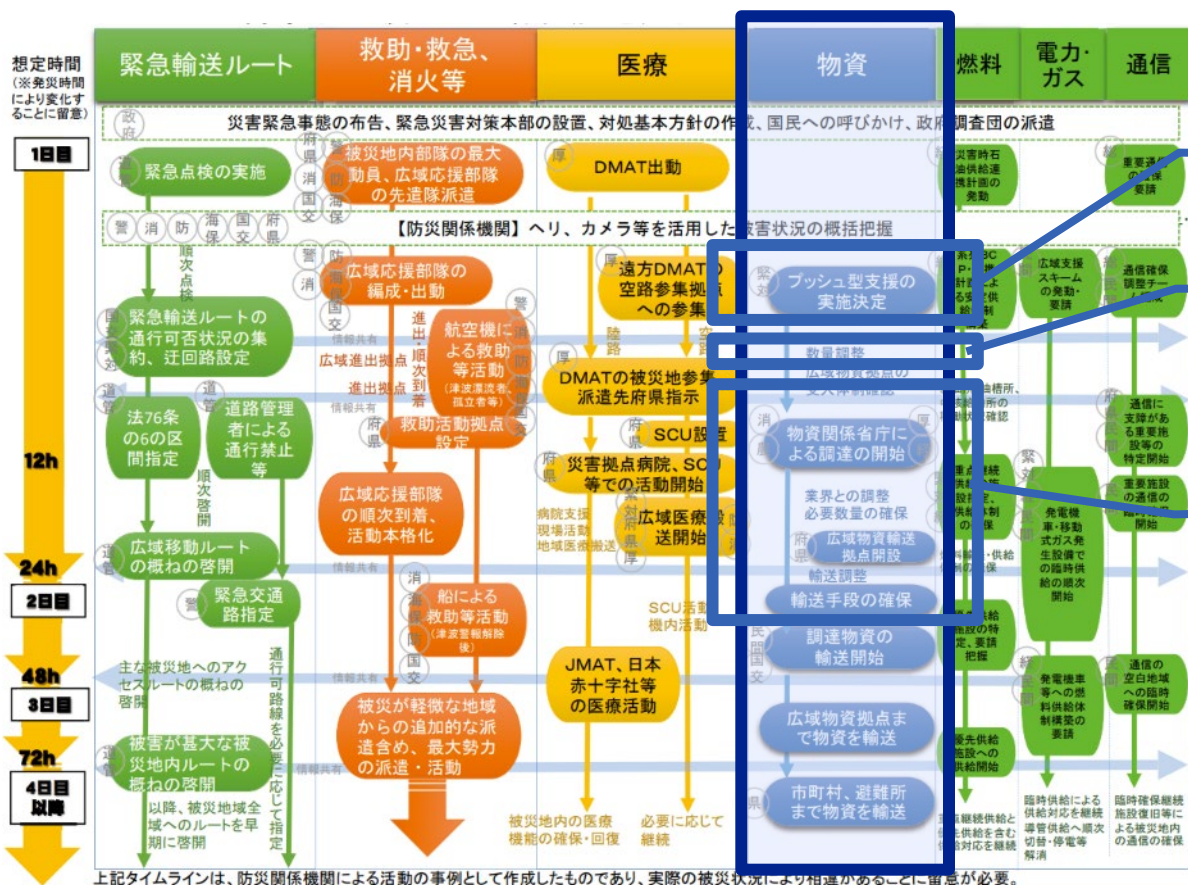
想定時間
(※発災時間により変化することに留意)

緊急輸送ルート
救助・救急、消火等
医療
物資
燃料
電力・ガス
通信

政府
災害緊急事態の布告、緊急災害対策本部の設置、対処基本方針の作成、国民への呼びかけ、政府調査団の派遣

1日目

道
緊急点検の実施
府県
消
防
国交
海保
被災地内部隊の最大動員、広域応援部隊の先遣隊派遣
厚
DMAT出動
災害時石油供給連携計画の発動
重要通信の確保要請

警
消
防
海保
国交
府県
【防災関係機関】ヘリ、カメラ等を活用した被害状況の概括把握

順次点検
警
消
広域応援部隊の編成・出動
遠方DMATの空路参集拠点への参集
経産
プッシュ型支援の実施決定
系列BCP・計画による支援の
広域支援スキームの発動・要請
通信確保調整チーム

国交
緊急輸送ルートの通行可否状況の集約、迂回路設定
警
消
防
国交
進出・順次到着
航空機による救助等活動(津波漂流者、孤立者等)
陸路
空路
数量調整
広域物資拠点の
広域進出拠点
進出拠点
厚
DMATの被災地参集派遣先府県指示

道管
法76条の6の区間指定
道管
道路管理者による通行禁止等
情報共有
府県
救助活動拠点設定
府県
SCU設置
消
物資関係省庁による調達の開始
厚
通信に支障がある重要施設等の特定開始

12h
順次啓開
広域応援部隊の順次到着、活動本格化
府県
災害拠点病院、SCU等での活動開始
病院支援
現場活動
地域医療搬送
府県
厚
広域医療搬送開始
業界との調整
必要数量の確保
府県
広域物資輸送拠点開設
供給・供給
発電機車・移動式ガス発生設備での臨時供給の順次開始
重要施設の通信の臨時開始

24h
道管
広域移動ルートの概ね啓開
情報共有
輸送調整
2日目
警
緊急交通路指定
消
防
国交
船による救助等活動(津波警報解除後)
SCU活動
機内活動
輸送手段の確保
民間
国交
調達物資の輸送開始
供給施設の特定、要請把握

48h
主な被災地へのアクセスルートの概ね啓開
通行可能路線を必要に応じて指定
情報共有
3日目
JMAT、日本赤十字社等の医療活動
発電機車等への燃料供給体制構築の要請
通信の空白地域への臨時確保開始

72h
4日目以降
道管
被害が甚大な被災地内ルートの概ね啓開
情報共有
被災が軽微な地域からの追加的な派遣含め、最大勢力の派遣・活動
広域物資拠点まで物資を輸送
優先供給施設への供給開始
以降、被災地域全域へのルートを早期に啓開
市町村、避難所まで物資を輸送
被災地内の医療機能の確保・回復
必要に応じて継続
臨時供給による供給対応を継続
導管供給へ順次切替・停電等解消
臨時確保継続
施設復旧等による被災地内の通信の確保

上記タイムラインは、防災関係機関による活動の事例として作成したものであり、実際の被災状況により相違があることに留意が必要。